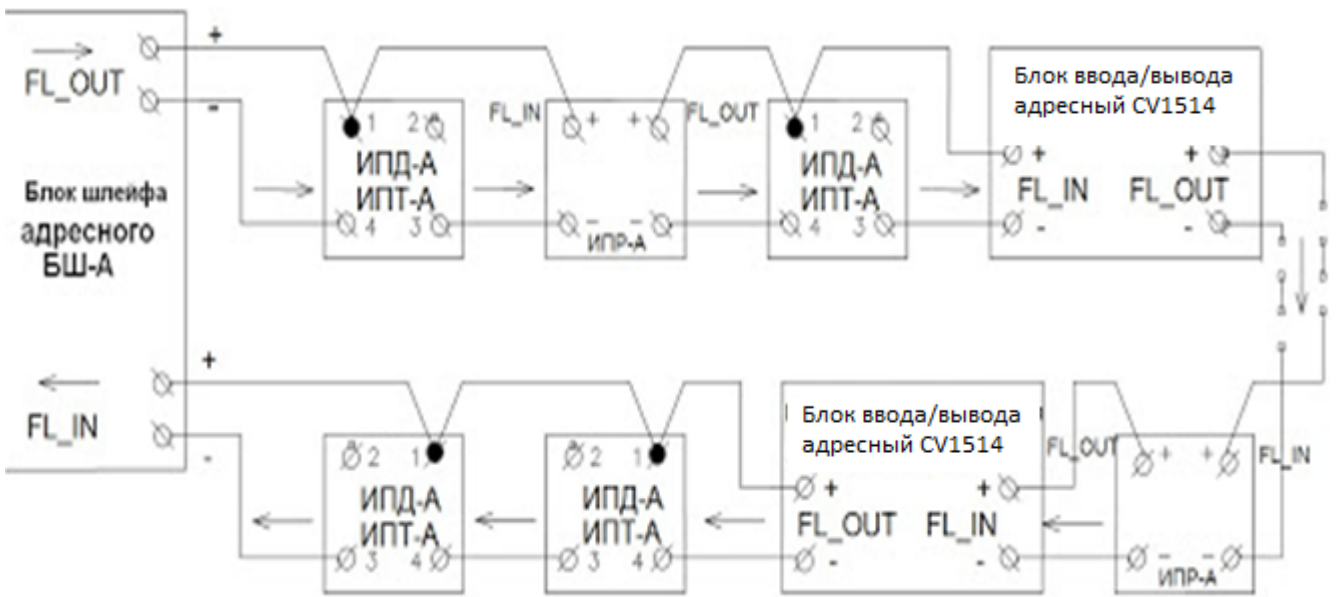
FL_OUT
+
-
Блок шлейфа адресного БШ-А
1 2
ИПД-А ИПТ-А
4 3
FL_IN
+ +
- -
ИПР-А
FL_OUT
1 2
ИПД-А ИПТ-А
4 3
Блок ввода/вывода адресный CV1514
+ FL_IN
- 
+ FL_OUT
-
FL_IN
+
-
2 1
ИПД-А ИПТ-А
3 4
2 1
ИПД-А ИПТ-А
3 4
Блок ввода/вывода адресный CV1514
+ FL_OUT
-
+ FL_IN
-
FL_OUT
+ +
- -
ИПР-А
FL_IN